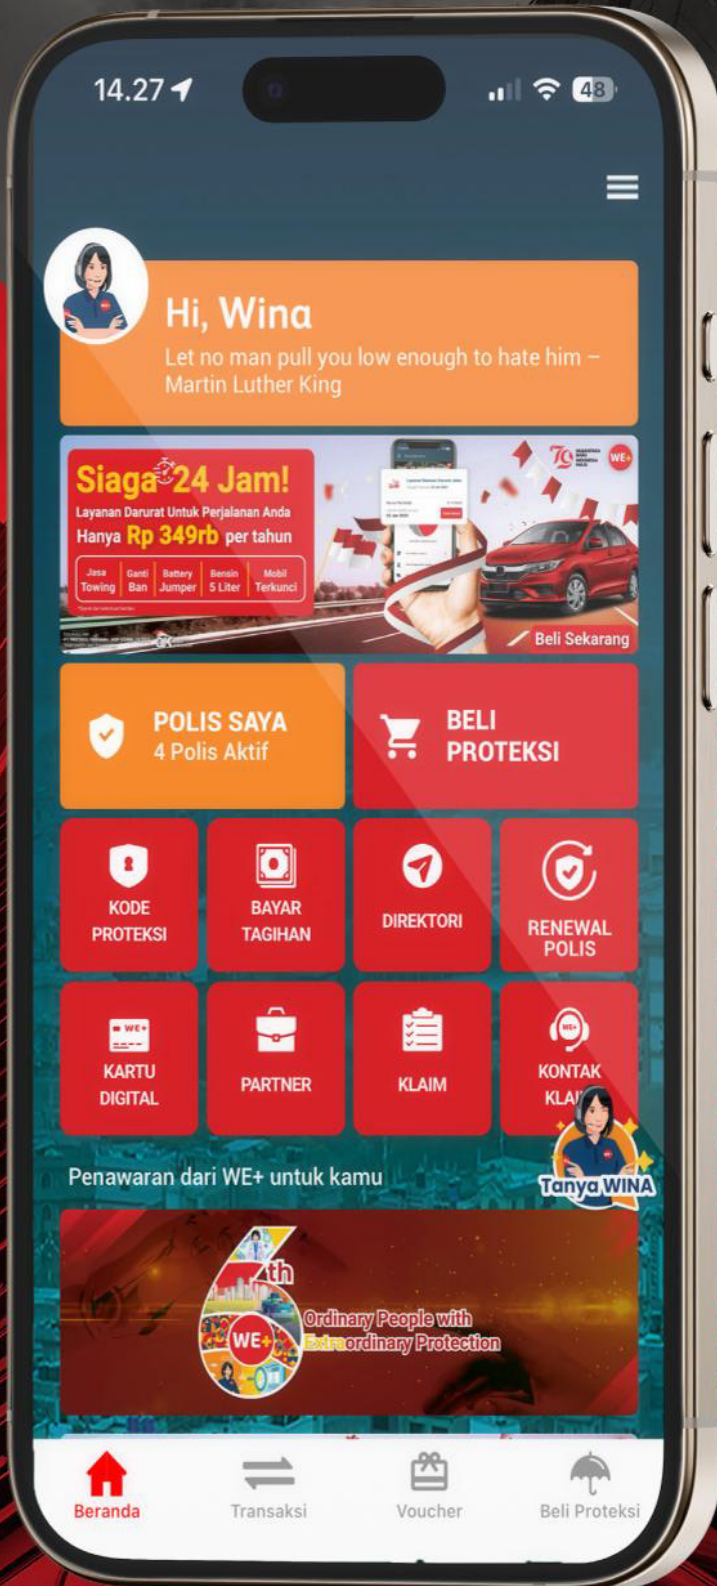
14.27

48

Hi, Wina
Let no man pull you low enough to hate him – Martin Luther King

Siaga 24 Jam!
Layanan Darurat Untuk Perjalanan Anda
Hanya Rp 349rb per tahun

| Jasa Towing | Ganti Ban | Battery Jumper | Bensin 5 Liter | Mobil Terkunci |
|---|---|---|---|---|

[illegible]

WE+

Beli Sekarang

POLIS SAYA
4 Polis Aktif

BELI PROTEKSI

KODE PROTEKSI

BAYAR TAGIHAN

DIREKTORI

RENEWAL POLIS

KARTU DIGITAL

PARTNER

KLAIM

KONTAK KLA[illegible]

Tanya WINA

Penawaran dari WE+ untuk kamu

6th
WE+
Ordinary People with Extraordinary Protection

Beranda

Transaksi

Voucher

Beli Proteksi